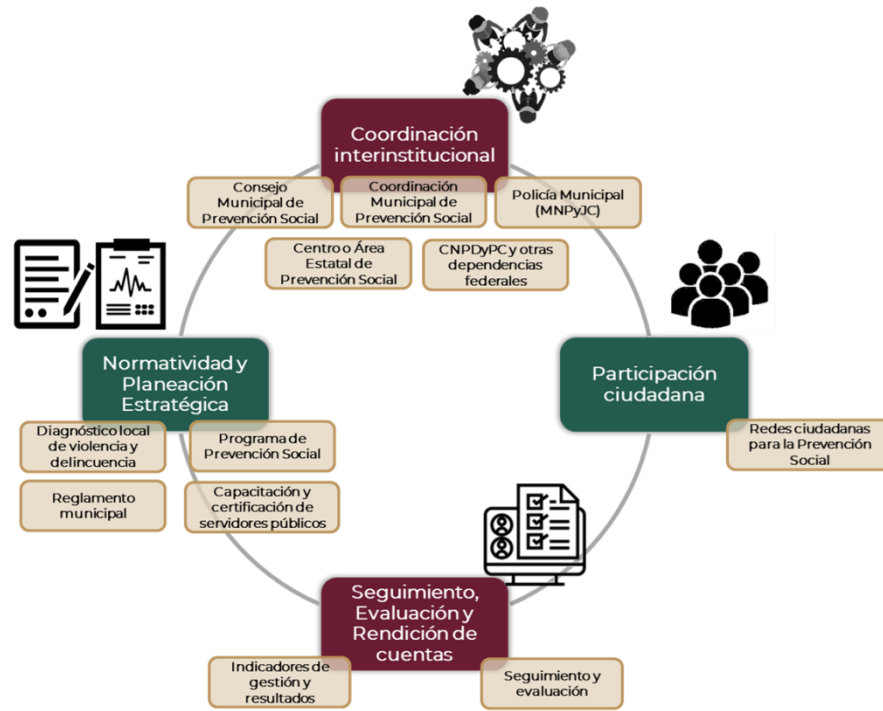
Coordinación interinstitucional

Consejo Municipal de Prevención Social

Coordinación Municipal de Prevención Social

Policía Municipal (MNPyJC)

Centro o Área Estatal de Prevención Social

CNPDyPC y otras dependencias federales

Normatividad y Planeación Estratégica

Diagnóstico local de violencia y delincuencia

Programa de Prevención Social

Reglamento municipal

Capacitación y certificación de servidores públicos

Participación ciudadana

Redes ciudadanas para la Prevención Social

Seguimiento, Evaluación y Rendición de cuentas

Indicadores de gestión y resultados

Seguimiento y evaluación